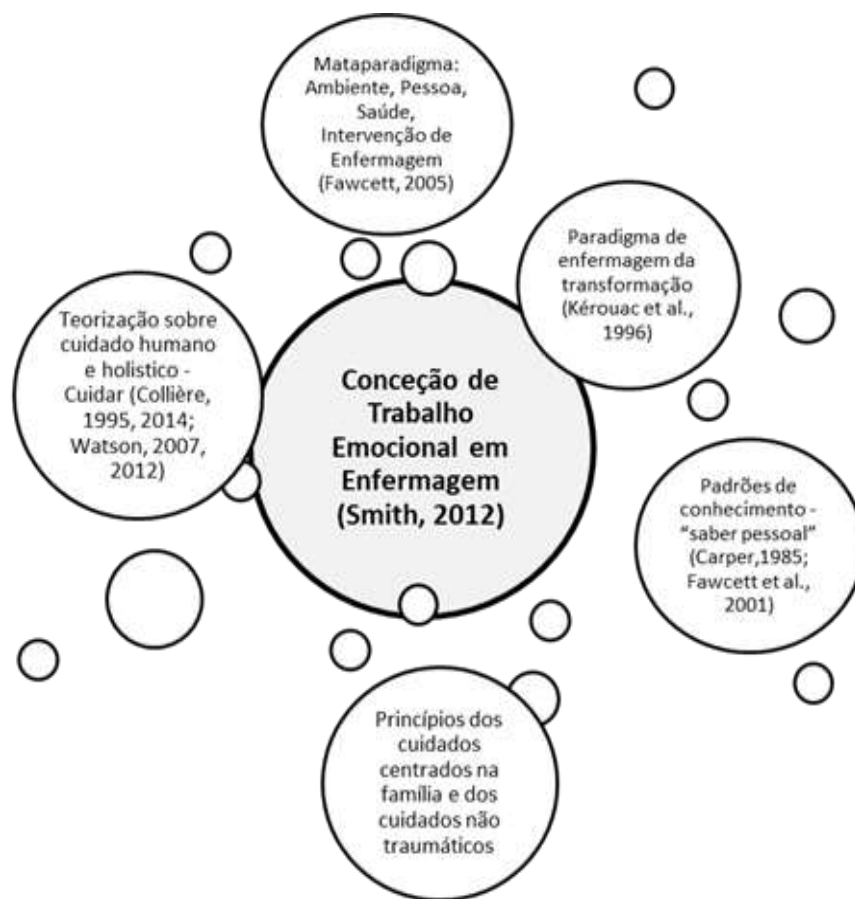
Mataparadigma: Ambiente, Pessoa, Saúde, Intervenção de Enfermagem (Fawcett, 2005)

Paradigma de enfermagem da transformação (Kérouac et al., 1996)

Teorização sobre cuidado humano e holistico - Cuidar (Collière, 1995, 2014; Watson, 2007, 2012)

Conceção de Trabalho Emocional em Enfermagem (Smith, 2012)

Padrões de conhecimento - "saber pessoal" (Carper,1985; Fawcett et al., 2001)

Princípios dos cuidados centrados na família e dos cuidados não traumáticos